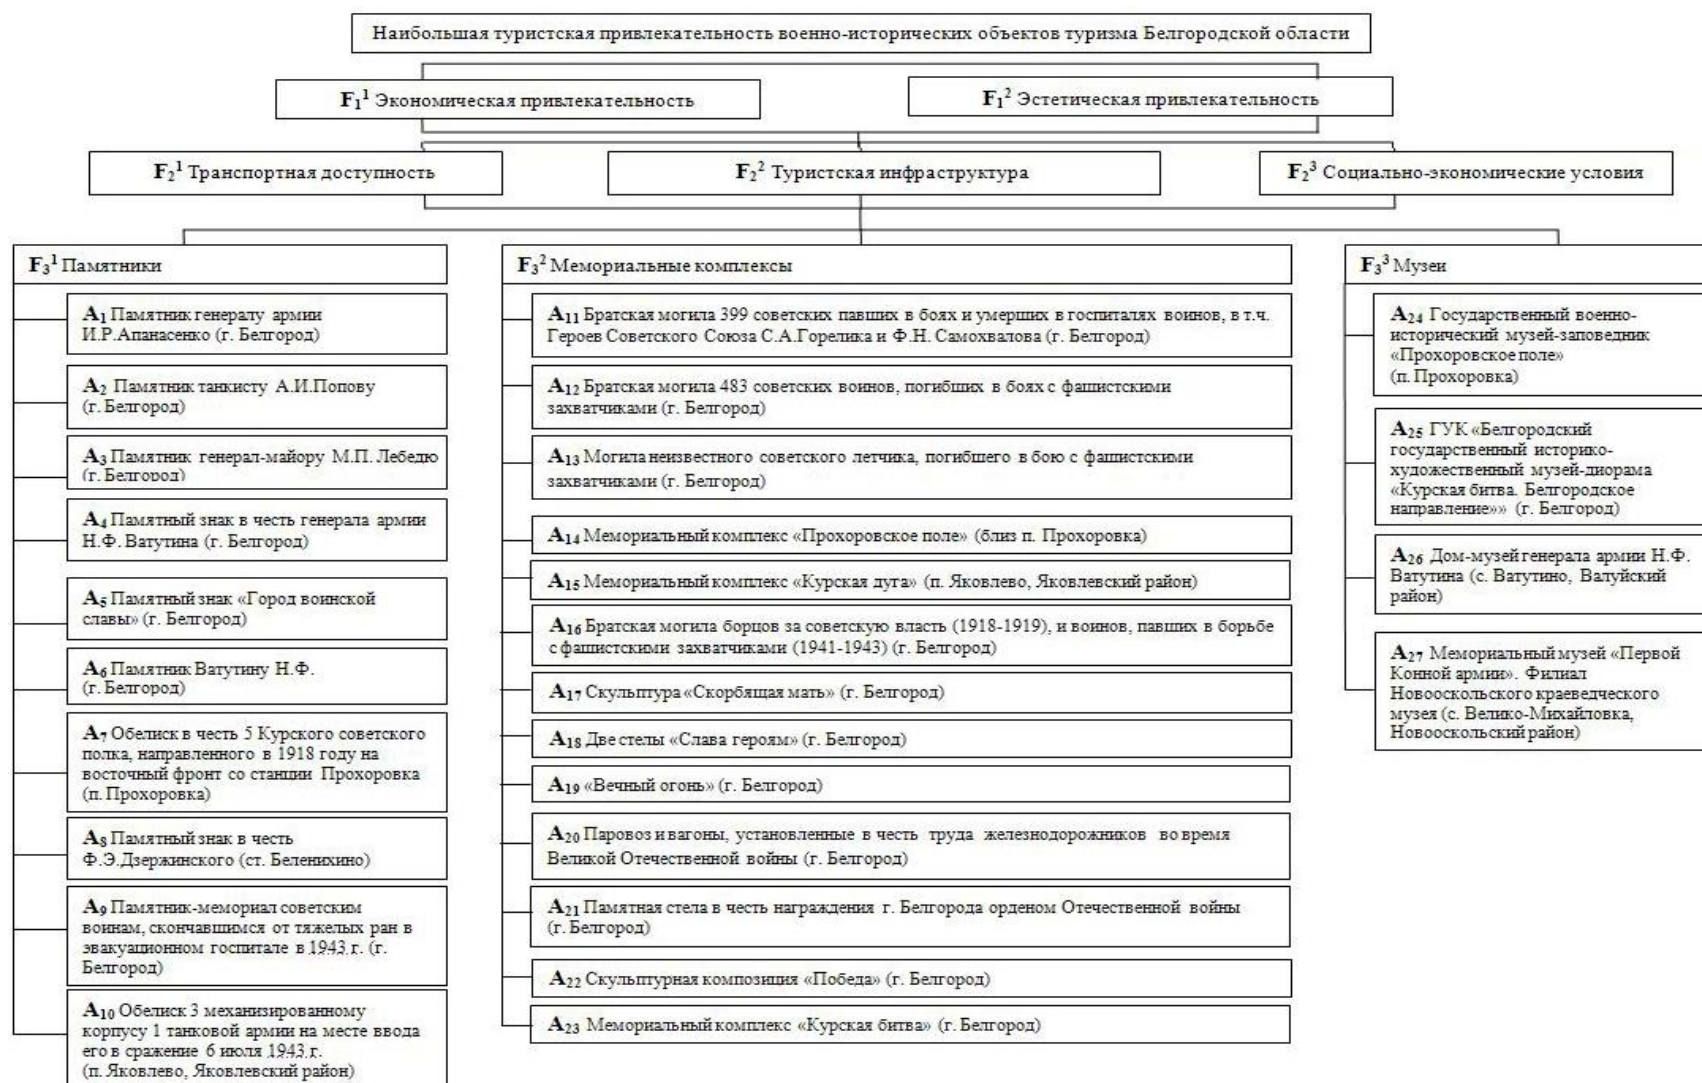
Наибольшая туристская привлекательность военно-исторических объектов туризма Белгородской области

$F_1^1$ Экономическая привлекательность

$F_1^2$ Эстетическая привлекательность

$F_2^1$ Транспортная доступность

$F_2^2$ Туристская инфраструктура

$F_2^3$ Социально-экономические условия

$F_3^1$ Памятники

$A_1$ Памятник генералу армии И.Р.Апанасенко (г. Белгород)

$A_2$ Памятник танкисту А.И.Попову (г. Белгород)

$A_3$ Памятник генерал-майору М.П. Лебедю (г. Белгород)

$A_4$ Памятный знак в честь генерала армии Н.Ф. Ватутина (г. Белгород)

$A_5$ Памятный знак «Город воинской славы» (г. Белгород)

$A_6$ Памятник Ватутину Н.Ф. (г. Белгород)

$A_7$ Обелиск в честь 5 Курского советского полка, направленного в 1918 году на восточный фронт со станции Прохоровка (п. Прохоровка)

$A_8$ Памятный знак в честь Ф.Э.Дзержинского (ст. Беленихино)

$A_9$ Памятник-мемориал советским воинам, скончавшимся от тяжелых ран в эвакуационном госпитале в 1943 г. (г. Белгород)

$A_{10}$ Обелиск 3 механизированному корпусу 1 танковой армии на месте ввода его в сражение 6 июля 1943 г. (п. Яковлево, Яковлевский район)

$F_3^2$ Мемориальные комплексы

$A_{11}$ Братская могила 399 советских павших в боях и умерших в госпиталях воинов, в т.ч. Героев Советского Союза С.А.Горелика и Ф.Н. Самохвалова (г. Белгород)

$A_{12}$ Братская могила 483 советских воинов, погибших в боях с фашистскими захватчиками (г. Белгород)

$A_{13}$ Могила неизвестного советского летчика, погибшего в бою с фашистскими захватчиками (г. Белгород)

$A_{14}$ Мемориальный комплекс «Прохоровское поле» (близ п. Прохоровка)

$A_{15}$ Мемориальный комплекс «Курская дуга» (п. Яковлево, Яковлевский район)

$A_{16}$ Братская могила борцов за советскую власть (1918-1919), и воинов, павших в борьбе с фашистскими захватчиками (1941-1943) (г. Белгород)

$A_{17}$ Скульптура «Скорбящая мать» (г. Белгород)

$A_{18}$ Две стелы «Слава героям» (г. Белгород)

$A_{19}$ «Вечный огонь» (г. Белгород)

$A_{20}$ Паровоз и вагоны, установленные в честь труда железнодорожников во время Великой Отечественной войны (г. Белгород)

$A_{21}$ Памятная стела в честь награждения г. Белгорода орденом Отечественной войны (г. Белгород)

$A_{22}$ Скульптурная композиция «Победа» (г. Белгород)

$A_{23}$ Мемориальный комплекс «Курская битва» (г. Белгород)

$F_3^3$ Музеи

$A_{24}$ Государственный военно-исторический музей-заповедник «Прохоровское поле» (п. Прохоровка)

$A_{25}$ ГУК «Белгородский государственный историко-художественный музей-диорама «Курская битва. Белгородское направление»» (г. Белгород)

$A_{26}$ Дом-музей генерала армии Н.Ф. Ватутина (с. Ватутино, Валуйский район)

$A_{27}$ Мемориальный музей «Первой Конной армии». Филиал Новооскольского краеведческого музея (с. Велико-Михайловка, Новооскольский район)